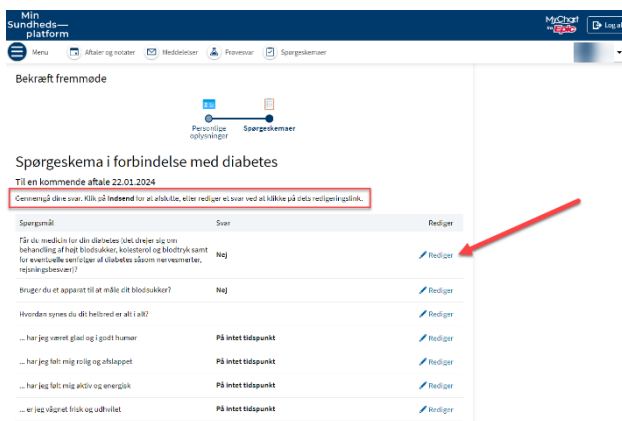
Min Sundheds— platform

MyChart by Epic

Log af

Menu

Aftaler og notater

Meddelelser

Prøvesvar

Spørgeskemaer

Bekræft fremmøde

Personlige oplysninger

Spørgeskemaer

Spørgeskema i forbindelse med diabetes

Til en kommende aftale 22.01.2024

Gennemgå dine svar. Klik på **Indsend** for at afslutte, eller rediger et svar ved at klikke på dets redigeringslink.

| Spørgsmål | Svar | Rediger |
|---|---|---|
| Får du medicin for din diabetes (det drejer sig om behandling af højt blodsukker, kolesterol og blodtryk samt for eventuelle senfølger af diabetes såsom nervesmerter, rejsningsbesvær)? | Nej | Rediger |
| Bruger du et apparat til at måle dit blodsukker? | Nej | Rediger |
| Hvordan synes du dit helbred er alt i alt? | | Rediger |
| ... har jeg været glad og i godt humør | På intet tidspunkt | Rediger |
| ... har jeg følt mig rolig og afslappet | På intet tidspunkt | Rediger |
| ... har jeg følt mig aktiv og energisk | På intet tidspunkt | Rediger |
| ... er jeg vågnet frisk og udhvilet | På intet tidspunkt | Rediger |